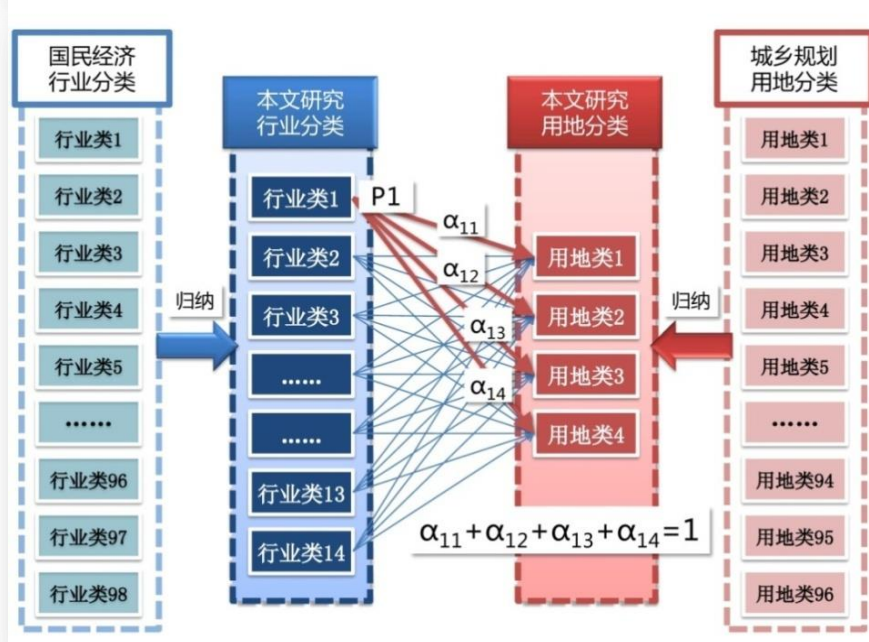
国民经济
行业分类

行业类1
行业类2
行业类3
行业类4
行业类5
……
行业类96
行业类97
行业类98

归纳

本文研究
行业分类

行业类1
行业类2
行业类3
……
……
行业类13
行业类14

P1

$\alpha_{11}$
$\alpha_{12}$
$\alpha_{13}$
$\alpha_{14}$

本文研究
用地分类

用地类1
用地类2
用地类3
用地类4

$\alpha_{11}+\alpha_{12}+\alpha_{13}+\alpha_{14}=1$

归纳

城乡规划
用地分类

用地类1
用地类2
用地类3
用地类4
用地类5
……
用地类94
用地类95
用地类96